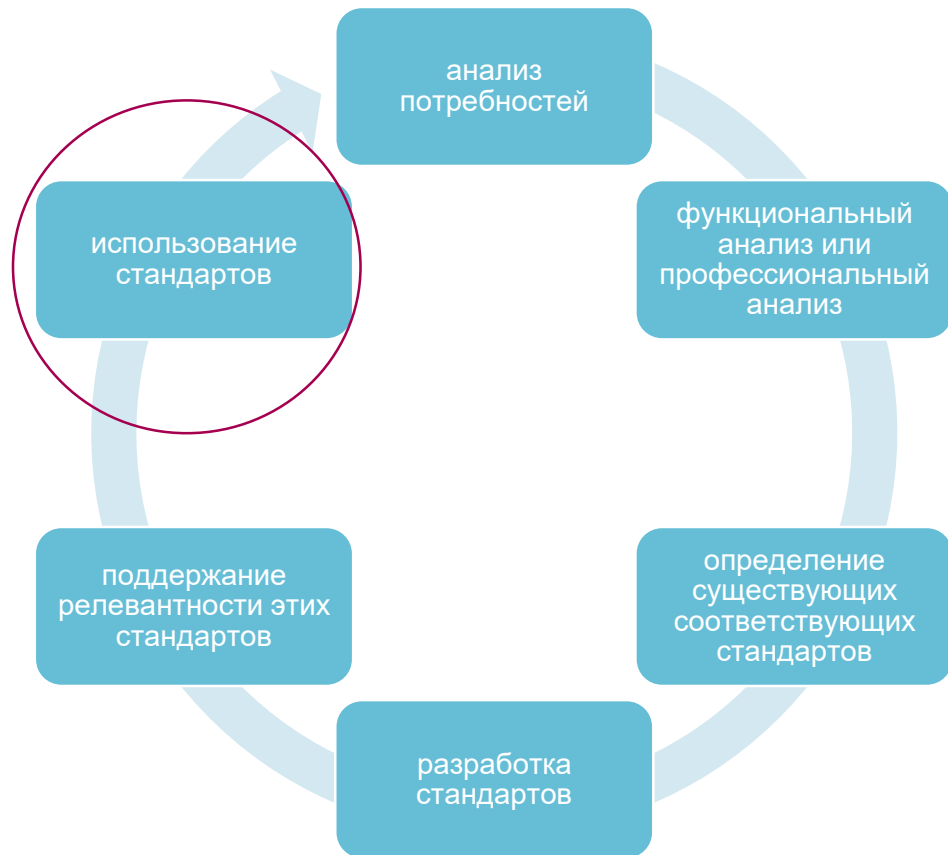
анализ потребностей

функциональный анализ или профессиональный анализ

определение существующих соответствующих стандартов

разработка стандартов

поддержание релевантности этих стандартов

использование стандартов